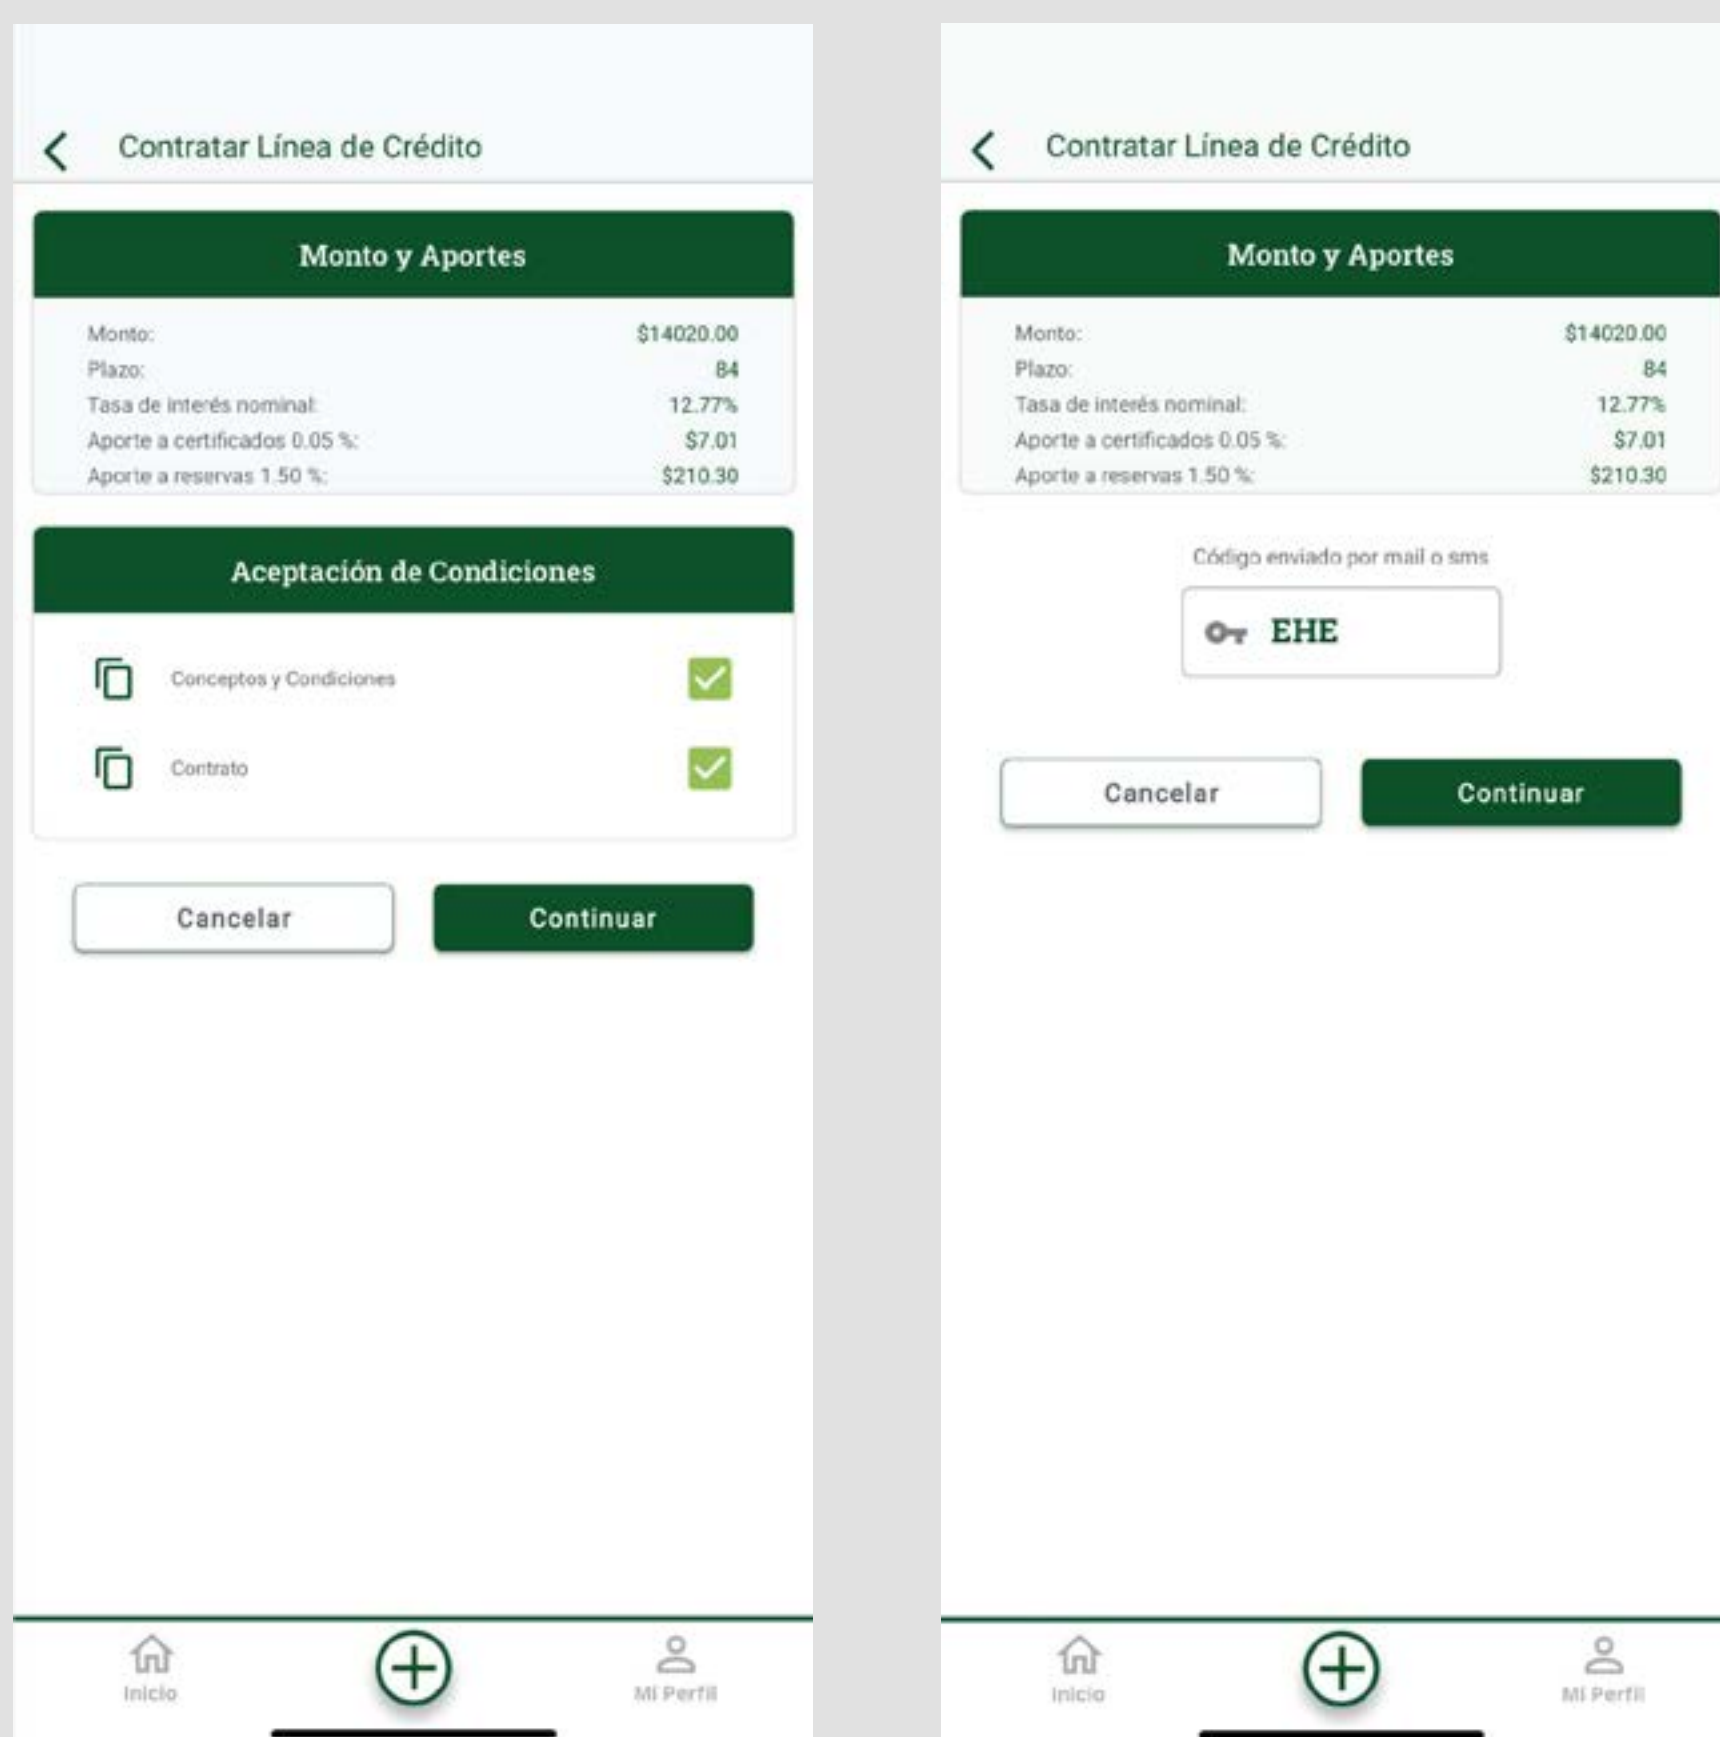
Contratar Línea de Crédito

Monto y Aportes

| | |
|---|---|
| Monto: | $14020.00 |
| Plazo: | 84 |
| Tasa de interés nominal: | 12.77% |
| Aporte a certificados 0.05 %: | $7.01 |
| Aporte a reservas 1.50 %: | $210.30 |

Aceptación de Condiciones

Conceptos y Condiciones

Contrato

Cancelar
Continuar

Inicio
Mi Perfil

Contratar Línea de Crédito

Monto y Aportes

| | |
|---|---|
| Monto: | $14020.00 |
| Plazo: | 84 |
| Tasa de interés nominal: | 12.77% |
| Aporte a certificados 0.05 %: | $7.01 |
| Aporte a reservas 1.50 %: | $210.30 |

Código enviado por mail o sms

EHE

Cancelar
Continuar

Inicio
Mi Perfil